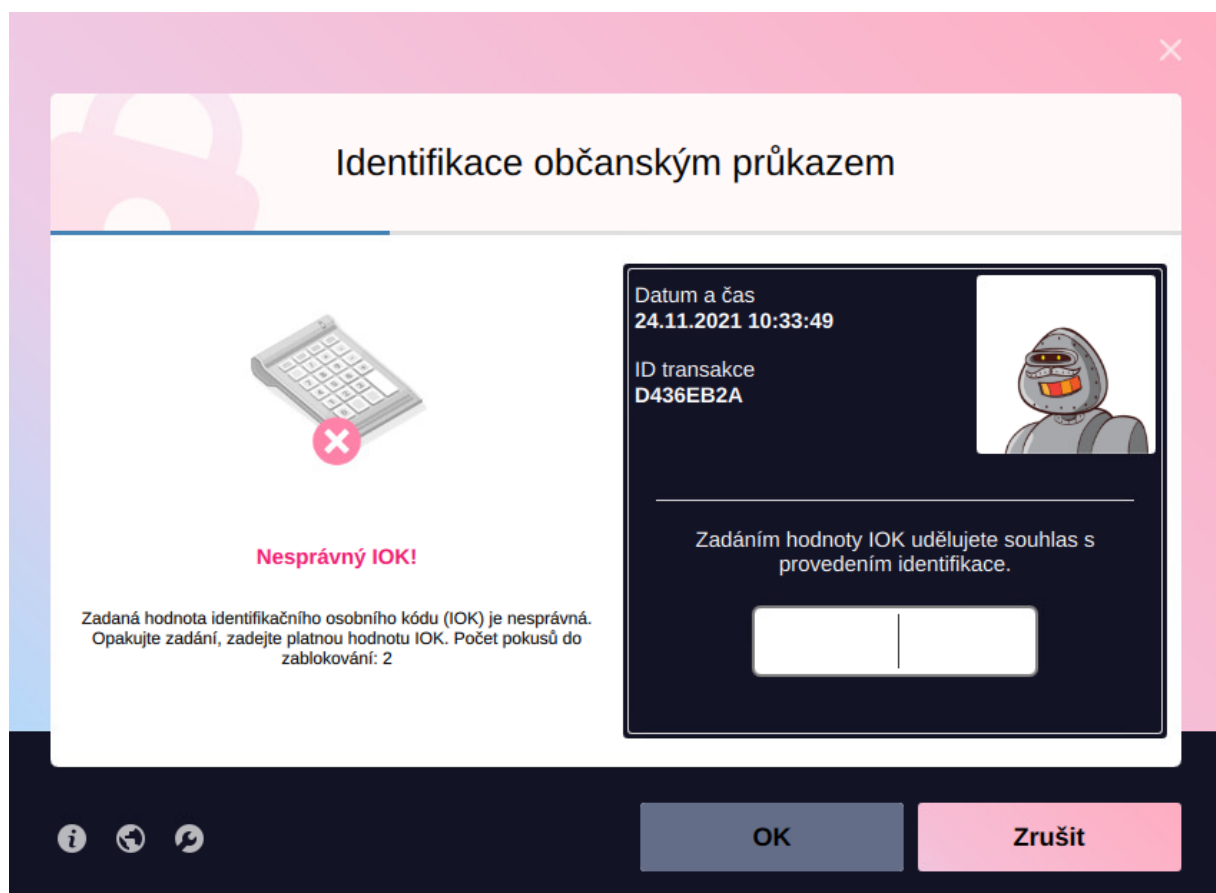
Identifikace občanským průkazem

Nesprávný IOK!

Zadaná hodnota identifikačního osobního kódu (IOK) je nesprávná. Opakujte zadání, zadejte platnou hodnotu IOK. Počet pokusů do zablokování: 2

Datum a čas
24.11.2021 10:33:49

ID transakce
D436EB2A

Zadáním hodnoty IOK udělujete souhlas s provedením identifikace.

OK

Zrušit